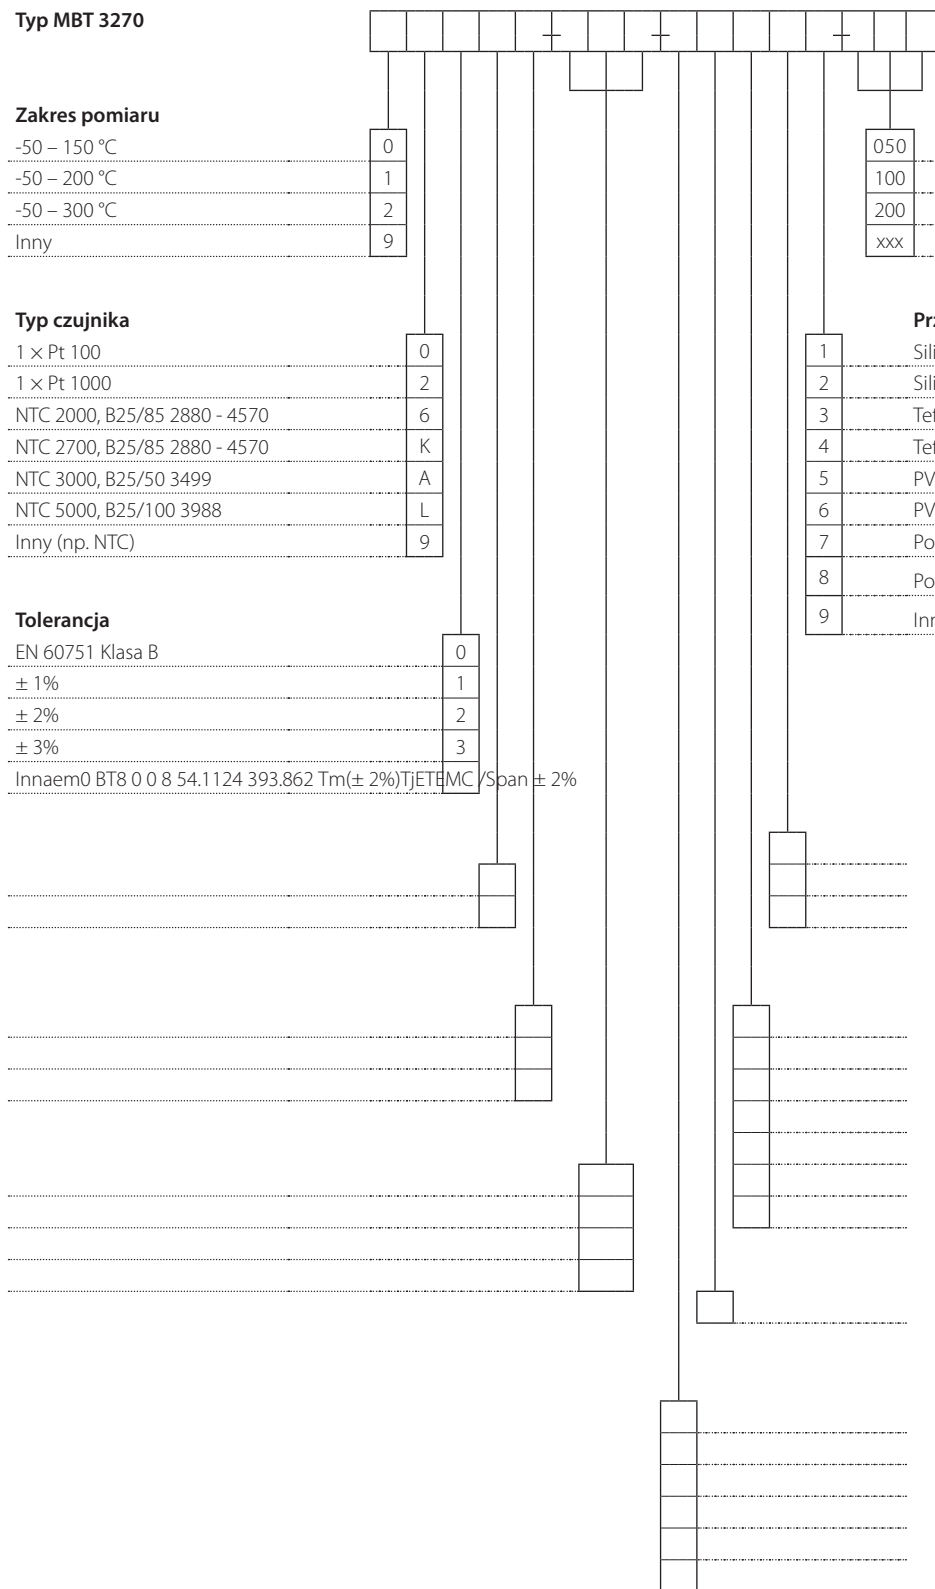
**Typ MBT 3270**

**Zakres pomiaru**

| | |
|---|---|
| -50 – 150 °C | 0 |
| -50 – 200 °C | 1 |
| -50 – 300 °C | 2 |
| Inny | 9 |

**Typ czujnika**

| | |
|---|---|
| 1 × Pt 100 | 0 |
| 1 × Pt 1000 | 2 |
| NTC 2000, B25/85 2880 - 4570 | 6 |
| NTC 2700, B25/85 2880 - 4570 | K |
| NTC 3000, B25/50 3499 | A |
| NTC 5000, B25/100 3988 | L |
| Inny (np. NTC) | 9 |

**Tolerancja**

| | |
|---|---|
| EN 60751 Klasa B | 0 |
| ± 1% | 1 |
| ± 2% | 2 |
| ± 3% | 3 |

Innaem0 BT8 0 0 8 54.1124 393.862 Tm(± 2%)TjETEMC /Span ± 2%

050
100
200
xxx

Pr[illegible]

| | |
|---|---|
| 1 | Sili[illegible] |
| 2 | Sili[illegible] |
| 3 | Tef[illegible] |
| 4 | Tef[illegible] |
| 5 | PV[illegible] |
| 6 | PV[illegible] |
| 7 | Po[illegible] |
| 8 | Po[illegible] |
| 9 | Inn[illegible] |